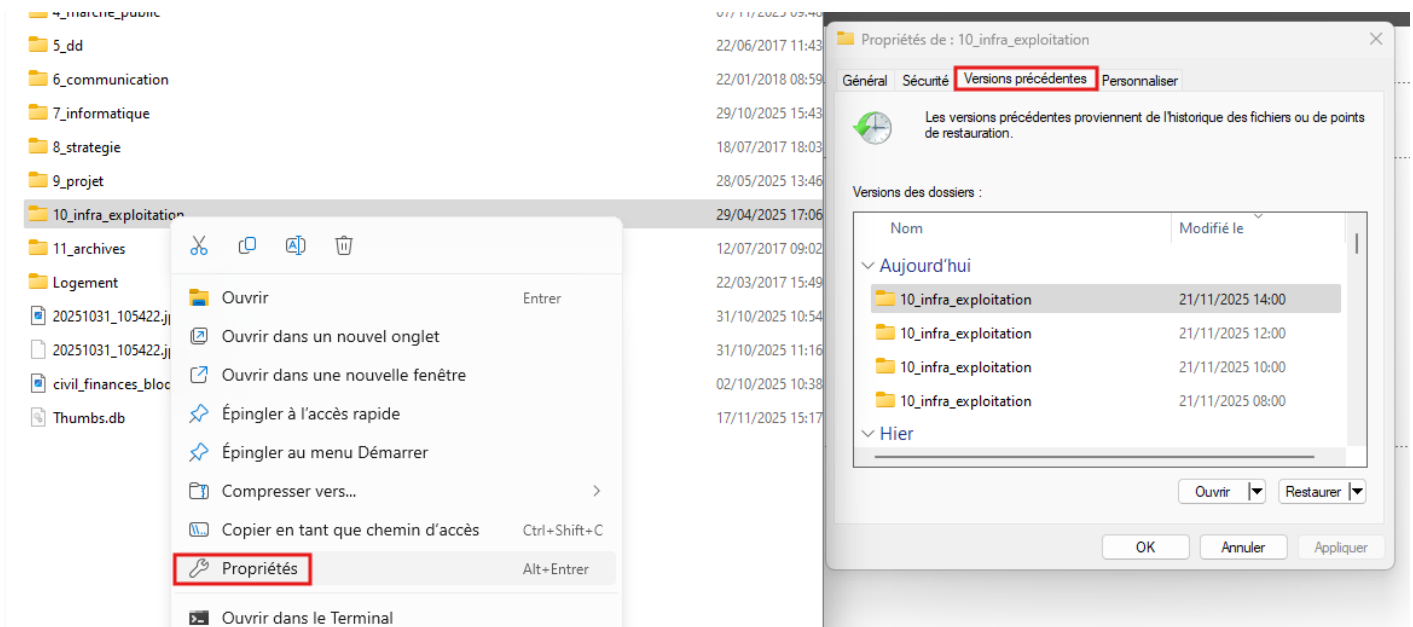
4_marche_public
5_dd 22/06/2017 11:43
6_communication 22/01/2018 08:59
7_informatique 29/10/2025 15:43
8_strategie 18/07/2017 18:03
9_projet 28/05/2025 13:46
10_infra_exploitation 29/04/2025 17:06
11_archives 12/07/2017 09:02
Logement 22/03/2017 15:49
20251031_105422.jp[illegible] 31/10/2025 10:54
20251031_105422.jp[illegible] 31/10/2025 11:16
civil_finances_bloc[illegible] 02/10/2025 10:38
Thumbs.db 17/11/2025 15:17

Ouvrir Entrer
Ouvrir dans un nouvel onglet
Ouvrir dans une nouvelle fenêtre
Épingler à l'accès rapide
Épingler au menu Démarrer
Compresser vers...
Copier en tant que chemin d'accès Ctrl+Shift+C
Propriétés Alt+Entrer
Ouvrir dans le Terminal

Propriétés de : 10_infra_exploitation
Général Sécurité Versions précédentes Personnaliser
Les versions précédentes proviennent de l'historique des fichiers ou de points de restauration.
Versions des dossiers :
| Nom | Modifié le |
|---|---|
| Aujourd'hui | |
| 10_infra_exploitation | 21/11/2025 14:00 |
| 10_infra_exploitation | 21/11/2025 12:00 |
| 10_infra_exploitation | 21/11/2025 10:00 |
| 10_infra_exploitation | 21/11/2025 08:00 |
| Hier | |
Ouvrir Restaurer
OK Annuler Appliquer